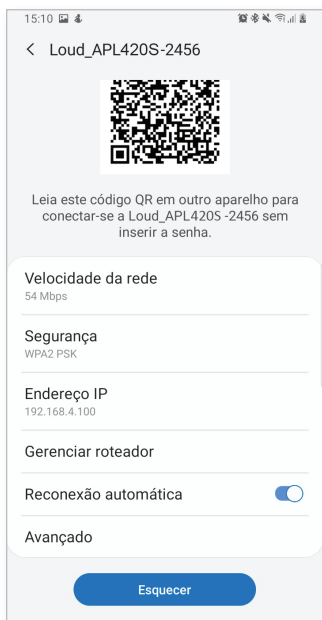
15:10

< Loud_APL420S-2456

Leia este código QR em outro aparelho para conectar-se a Loud_APL420S -2456 sem inserir a senha.

Velocidade da rede
54 Mbps

Segurança
WPA2 PSK

Endereço IP
192.168.4.100

Gerenciar roteador

Reconexão automática

Avançado

Esquecer